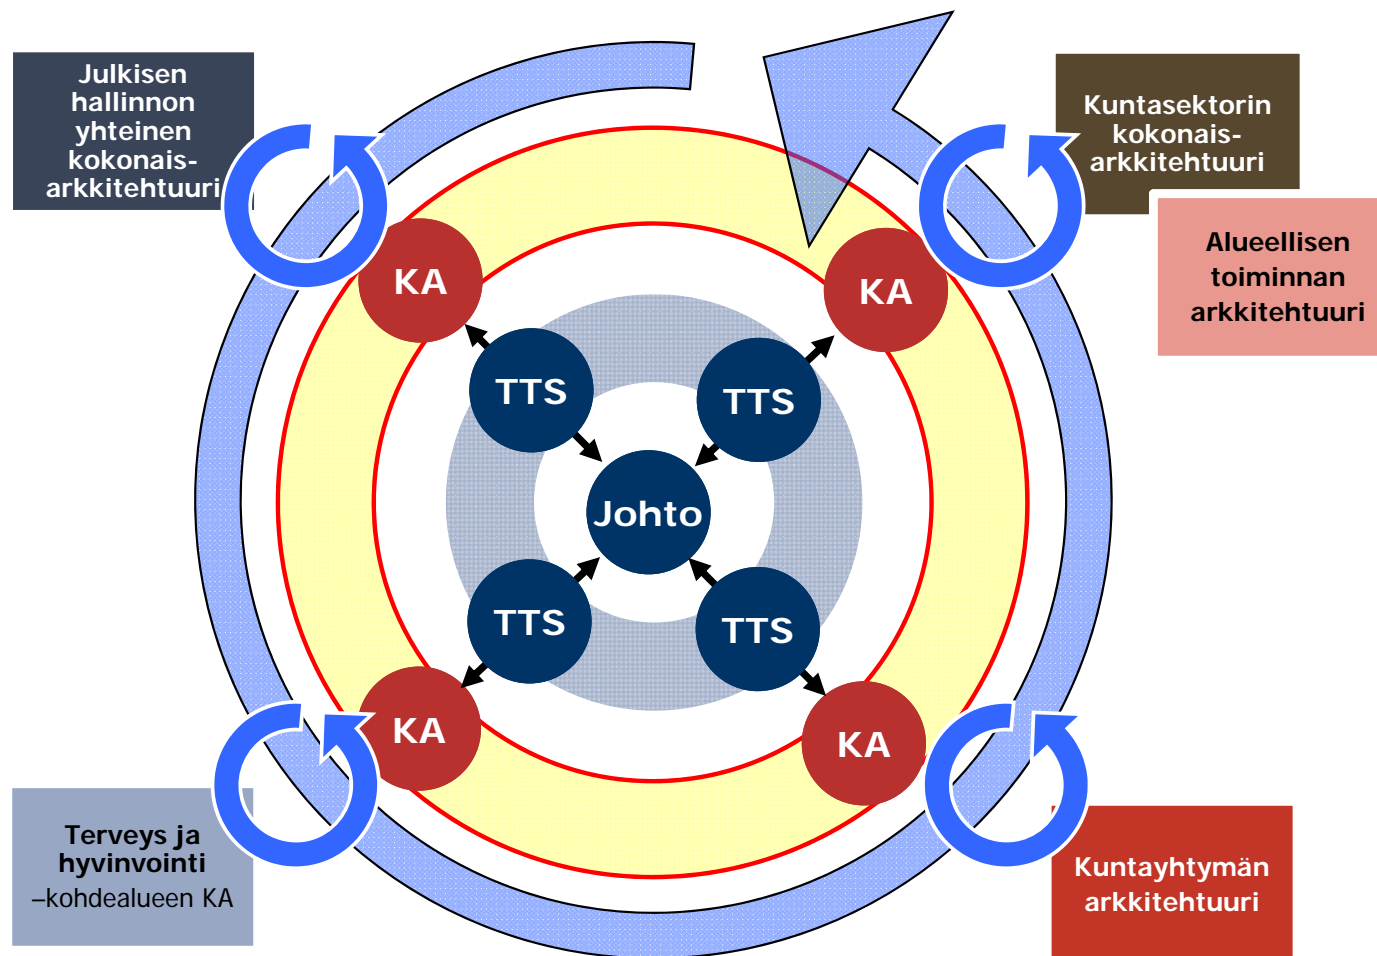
Julkisen hallinnon yhteinen kokonais-arkkitehtuuri

Kuntasektorin kokonais-arkkitehtuuri

Alueellisen toiminnan arkkitehtuuri

KA

KA

TTS

TTS

Johto

TTS

TTS

KA

KA

Terveys ja hyvinvointi –kohdealueen KA

Kuntayhtymän arkkitehtuuri